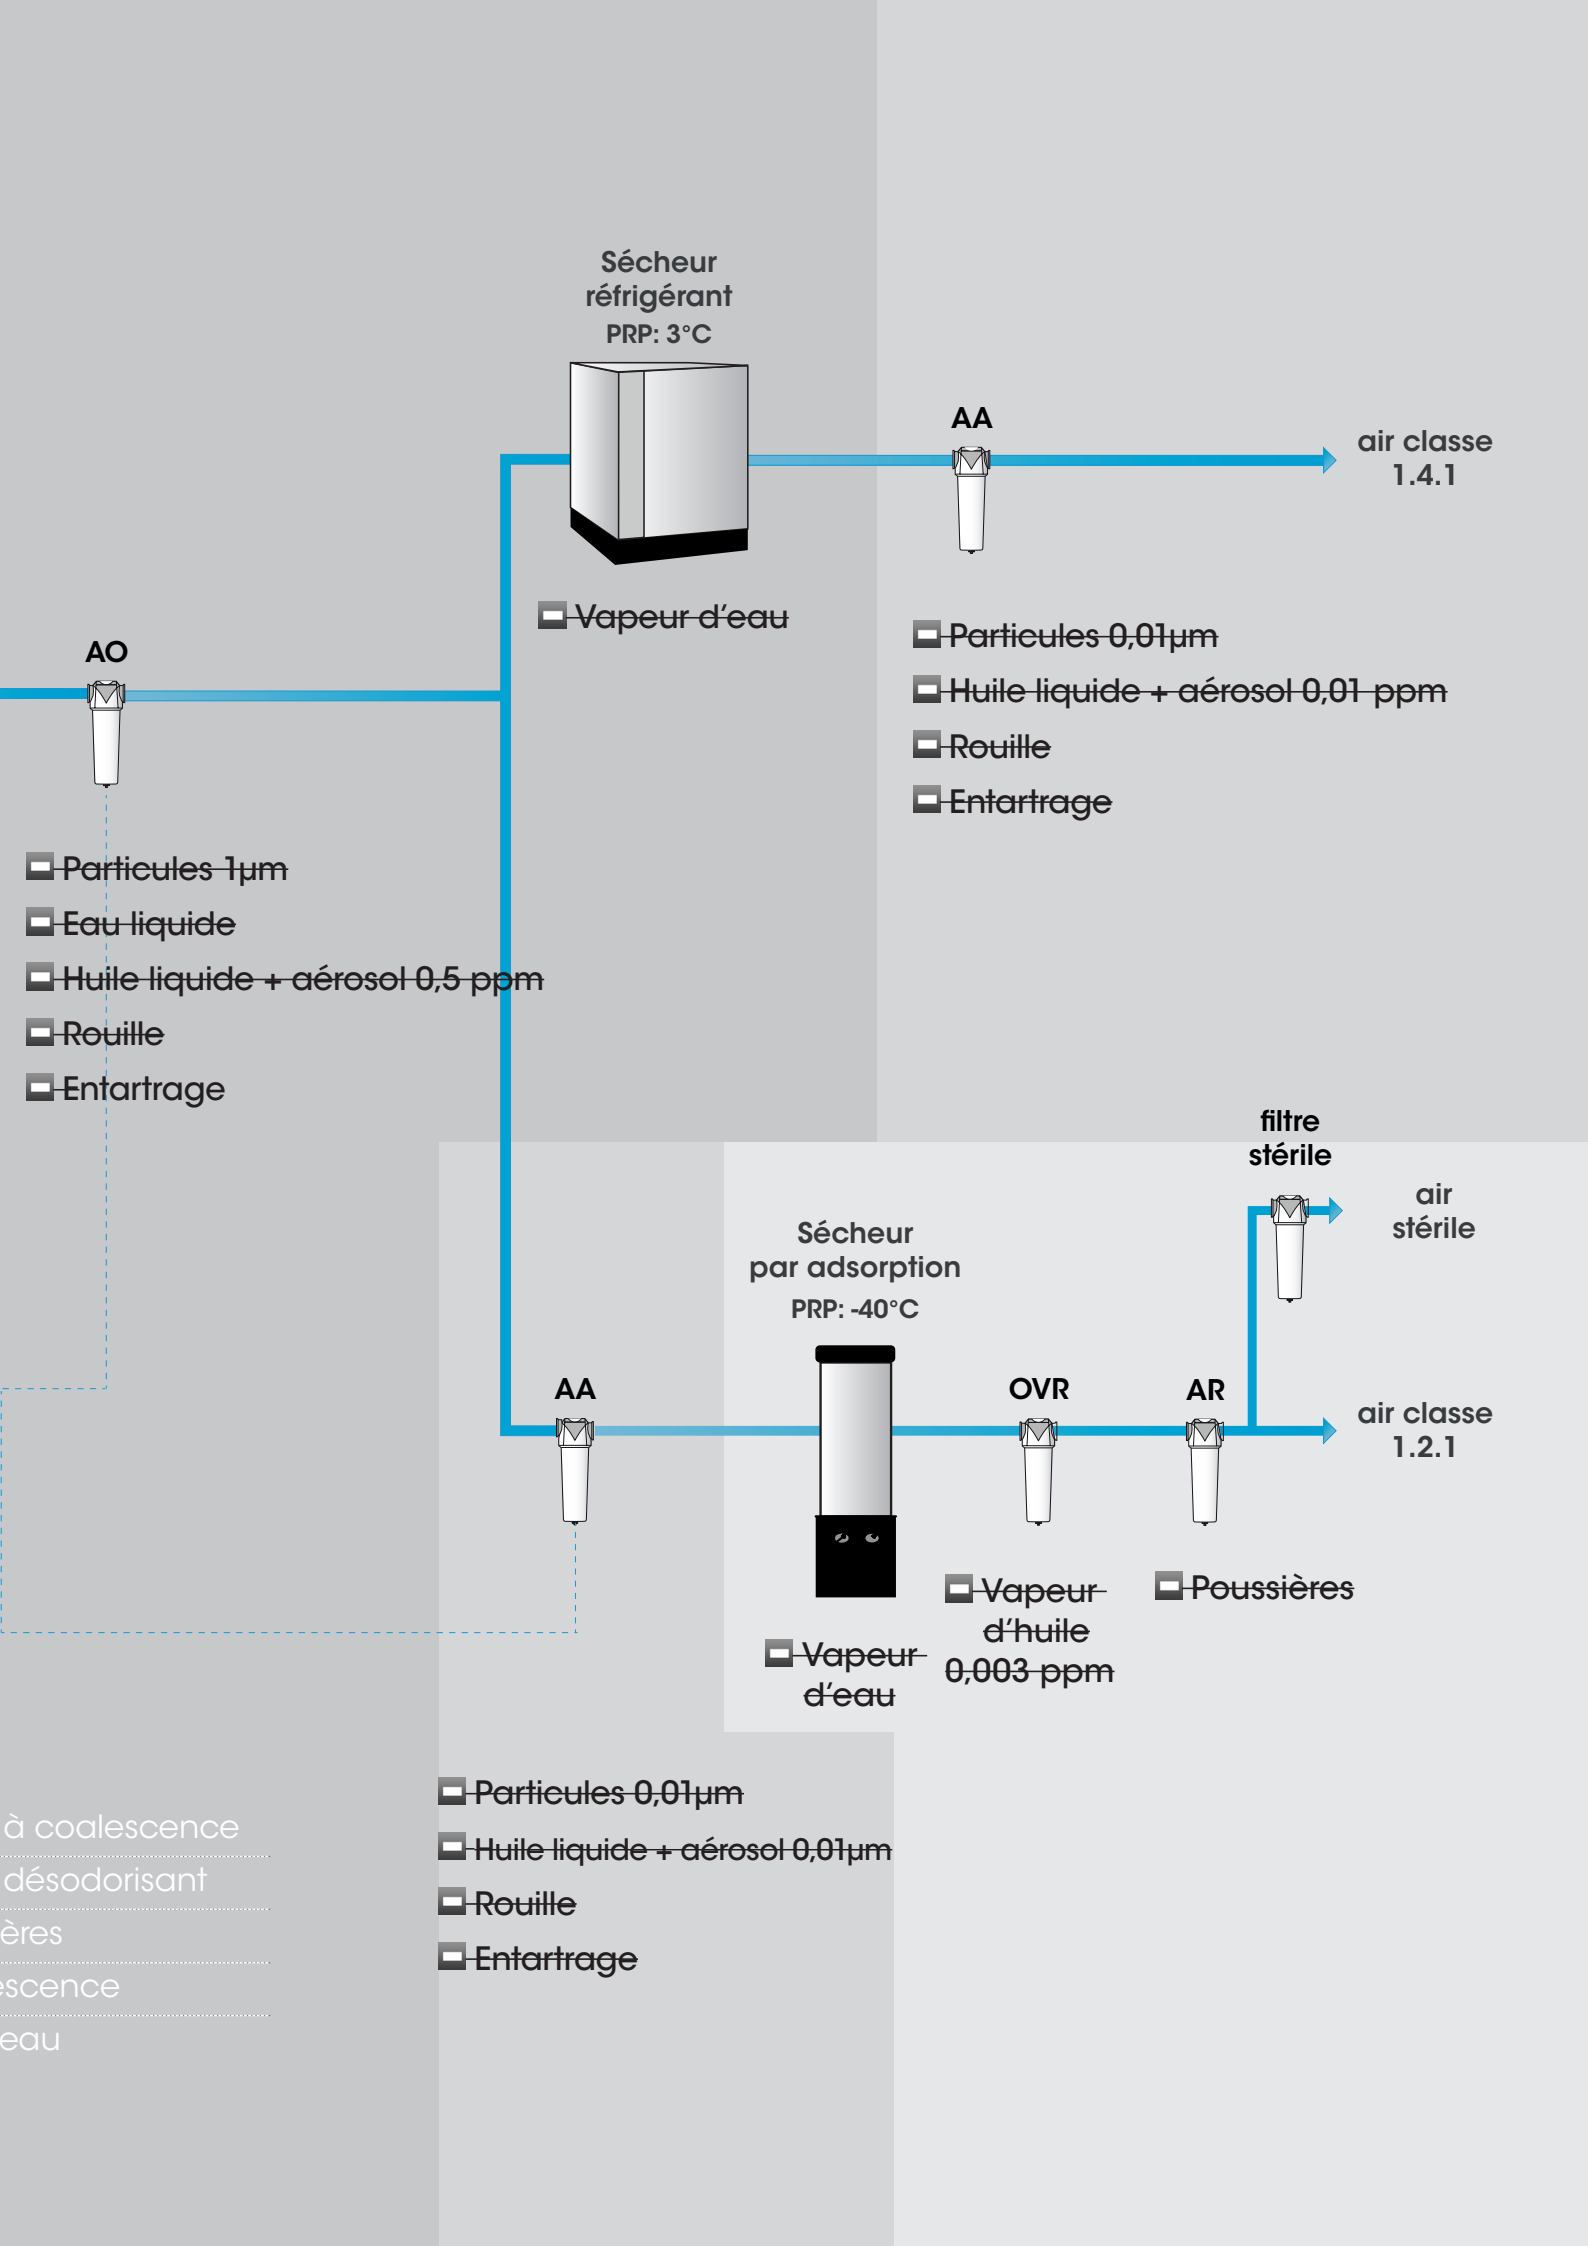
Sécheur réfrigérant
PRP: 3°C

AA

air classe 1.4.1

Vapeur d'eau

Particules 0,01µm
Huile liquide + aérosol 0,01 ppm
Rouille
Entartrage

AO

Particules 1µm
Eau liquide
Huile liquide + aérosol 0,5 ppm
Rouille
Entartrage

filtre stérile

air stérile

Sécheur par adsorption
PRP: -40°C

AA

OVR

AR

air classe 1.2.1

Vapeur d'huile 0,003 ppm

Poussières

Vapeur d'eau

Particules 0,01µm
Huile liquide + aérosol 0,01µm
Rouille
Entartrage

à coalescence
désodorisant
ères
escence
eau